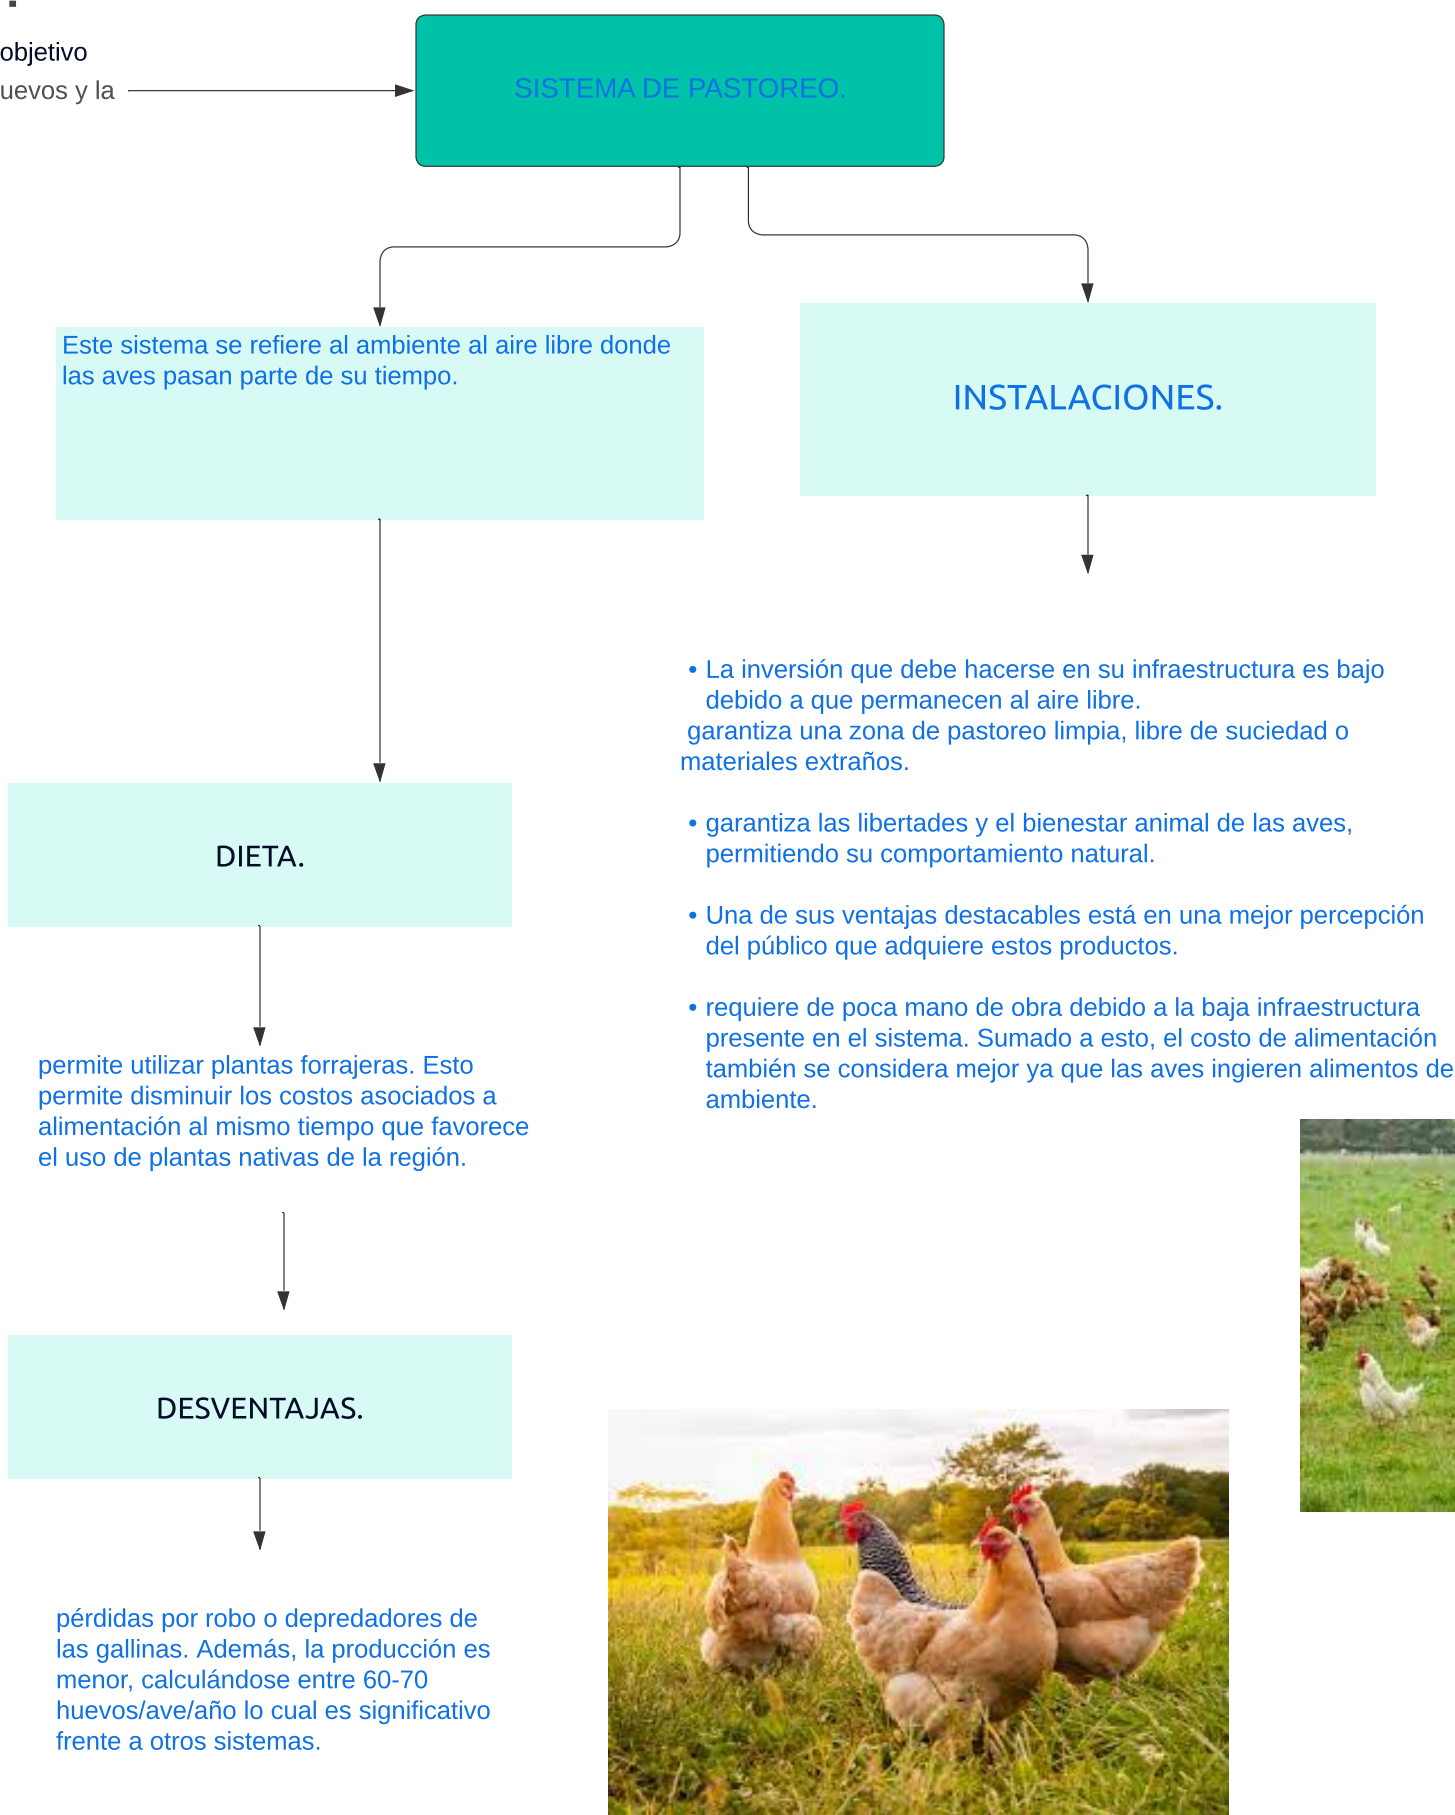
objetivo
uevos y la

SISTEMA DE PASTOREO.

Este sistema se refiere al ambiente al aire libre donde las aves pasan parte de su tiempo.

INSTALACIONES.

• La inversión que debe hacerse en su infraestructura es bajo debido a que permanecen al aire libre.
garantiza una zona de pastoreo limpia, libre de suciedad o materiales extraños.

• garantiza las libertades y el bienestar animal de las aves, permitiendo su comportamiento natural.

• Una de sus ventajas destacables está en una mejor percepción del público que adquiere estos productos.

• requiere de poca mano de obra debido a la baja infraestructura presente en el sistema. Sumado a esto, el costo de alimentación también se considera mejor ya que las aves ingieren alimentos de ambiente.

DIETA.

permite utilizar plantas forrajeras. Esto permite disminuir los costos asociados a alimentación al mismo tiempo que favorece el uso de plantas nativas de la región.

DESVENTAJAS.

pérdidas por robo o depredadores de las gallinas. Además, la producción es menor, calculándose entre 60-70 huevos/ave/año lo cual es significativo frente a otros sistemas.